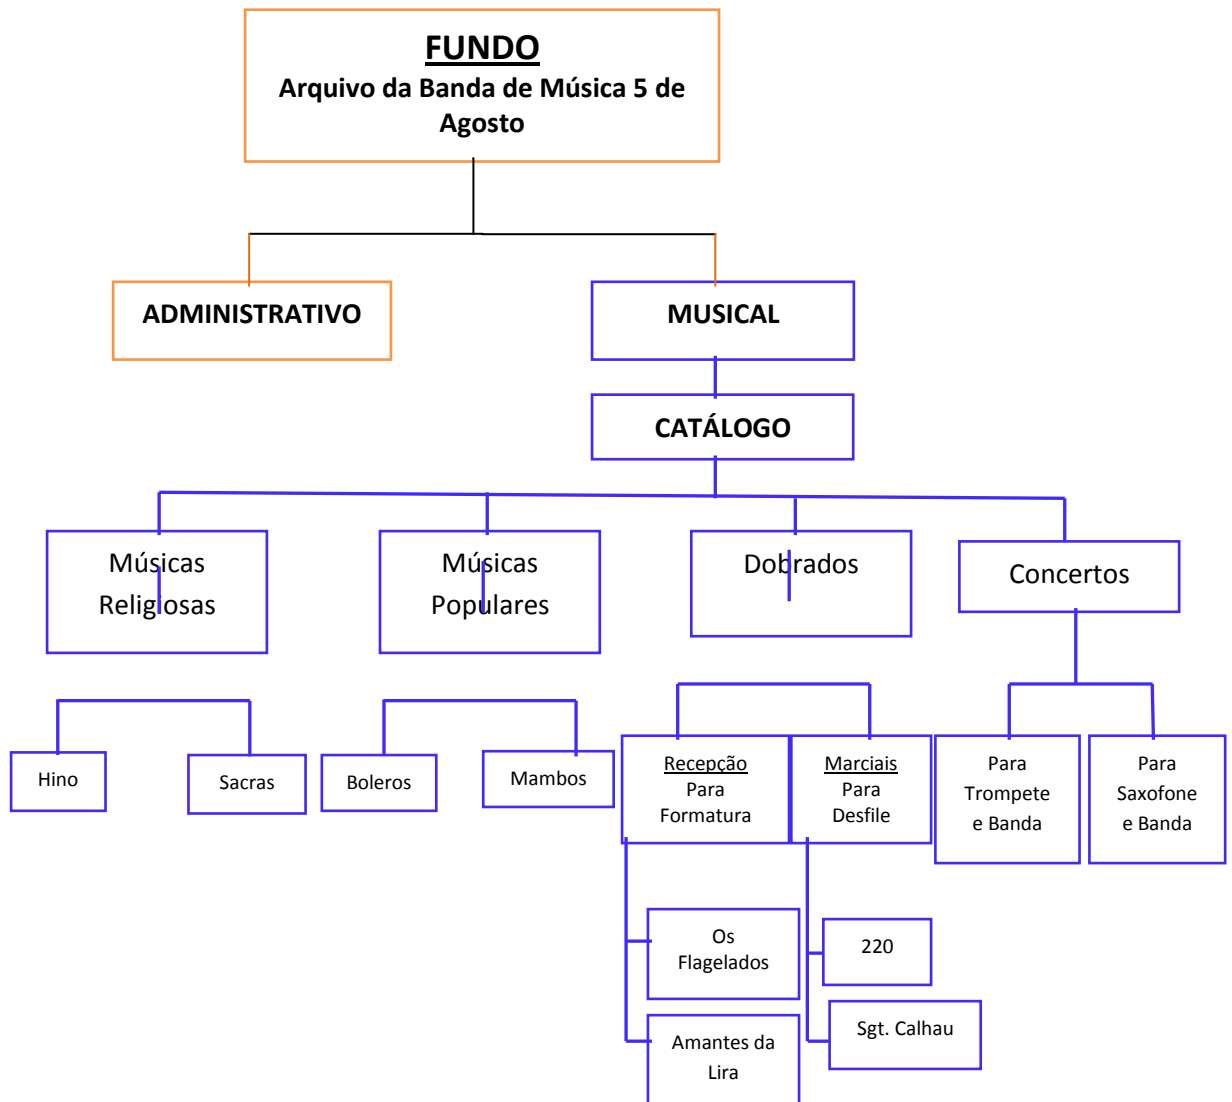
FUNDO
Arquivo da Banda de Música 5 de Agosto

ADMINISTRATIVO

MUSICAL

CATÁLOGO

Músicas Religiosas

Músicas Populares

Dobrados

Concertos

Hino

Sacras

Boleros

Mambos

Recepção Para Formatura

Marciais Para Desfile

Para Trompete e Banda

Para Saxofone e Banda

Os Flagelados

Amantes da Lira

220

Sgt. Calhau